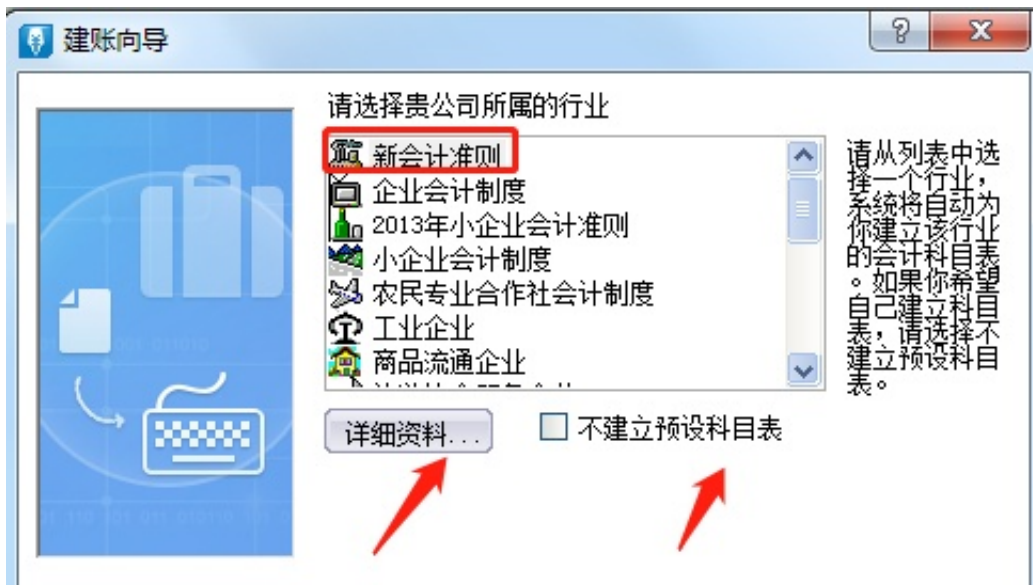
建账向导

请选择贵公司所属的行业

新会计准则
企业会计制度
2013年小企业会计准则
小企业会计制度
农民专业合作社会计制度
工业企业
商品流通企业
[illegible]

请从列表中选择一个行业，系统将自动为你建立该行业的会计科目表。如果你希望自己建立科目表，请选择不建立预设科目表。

详细资料...

不建立预设科目表